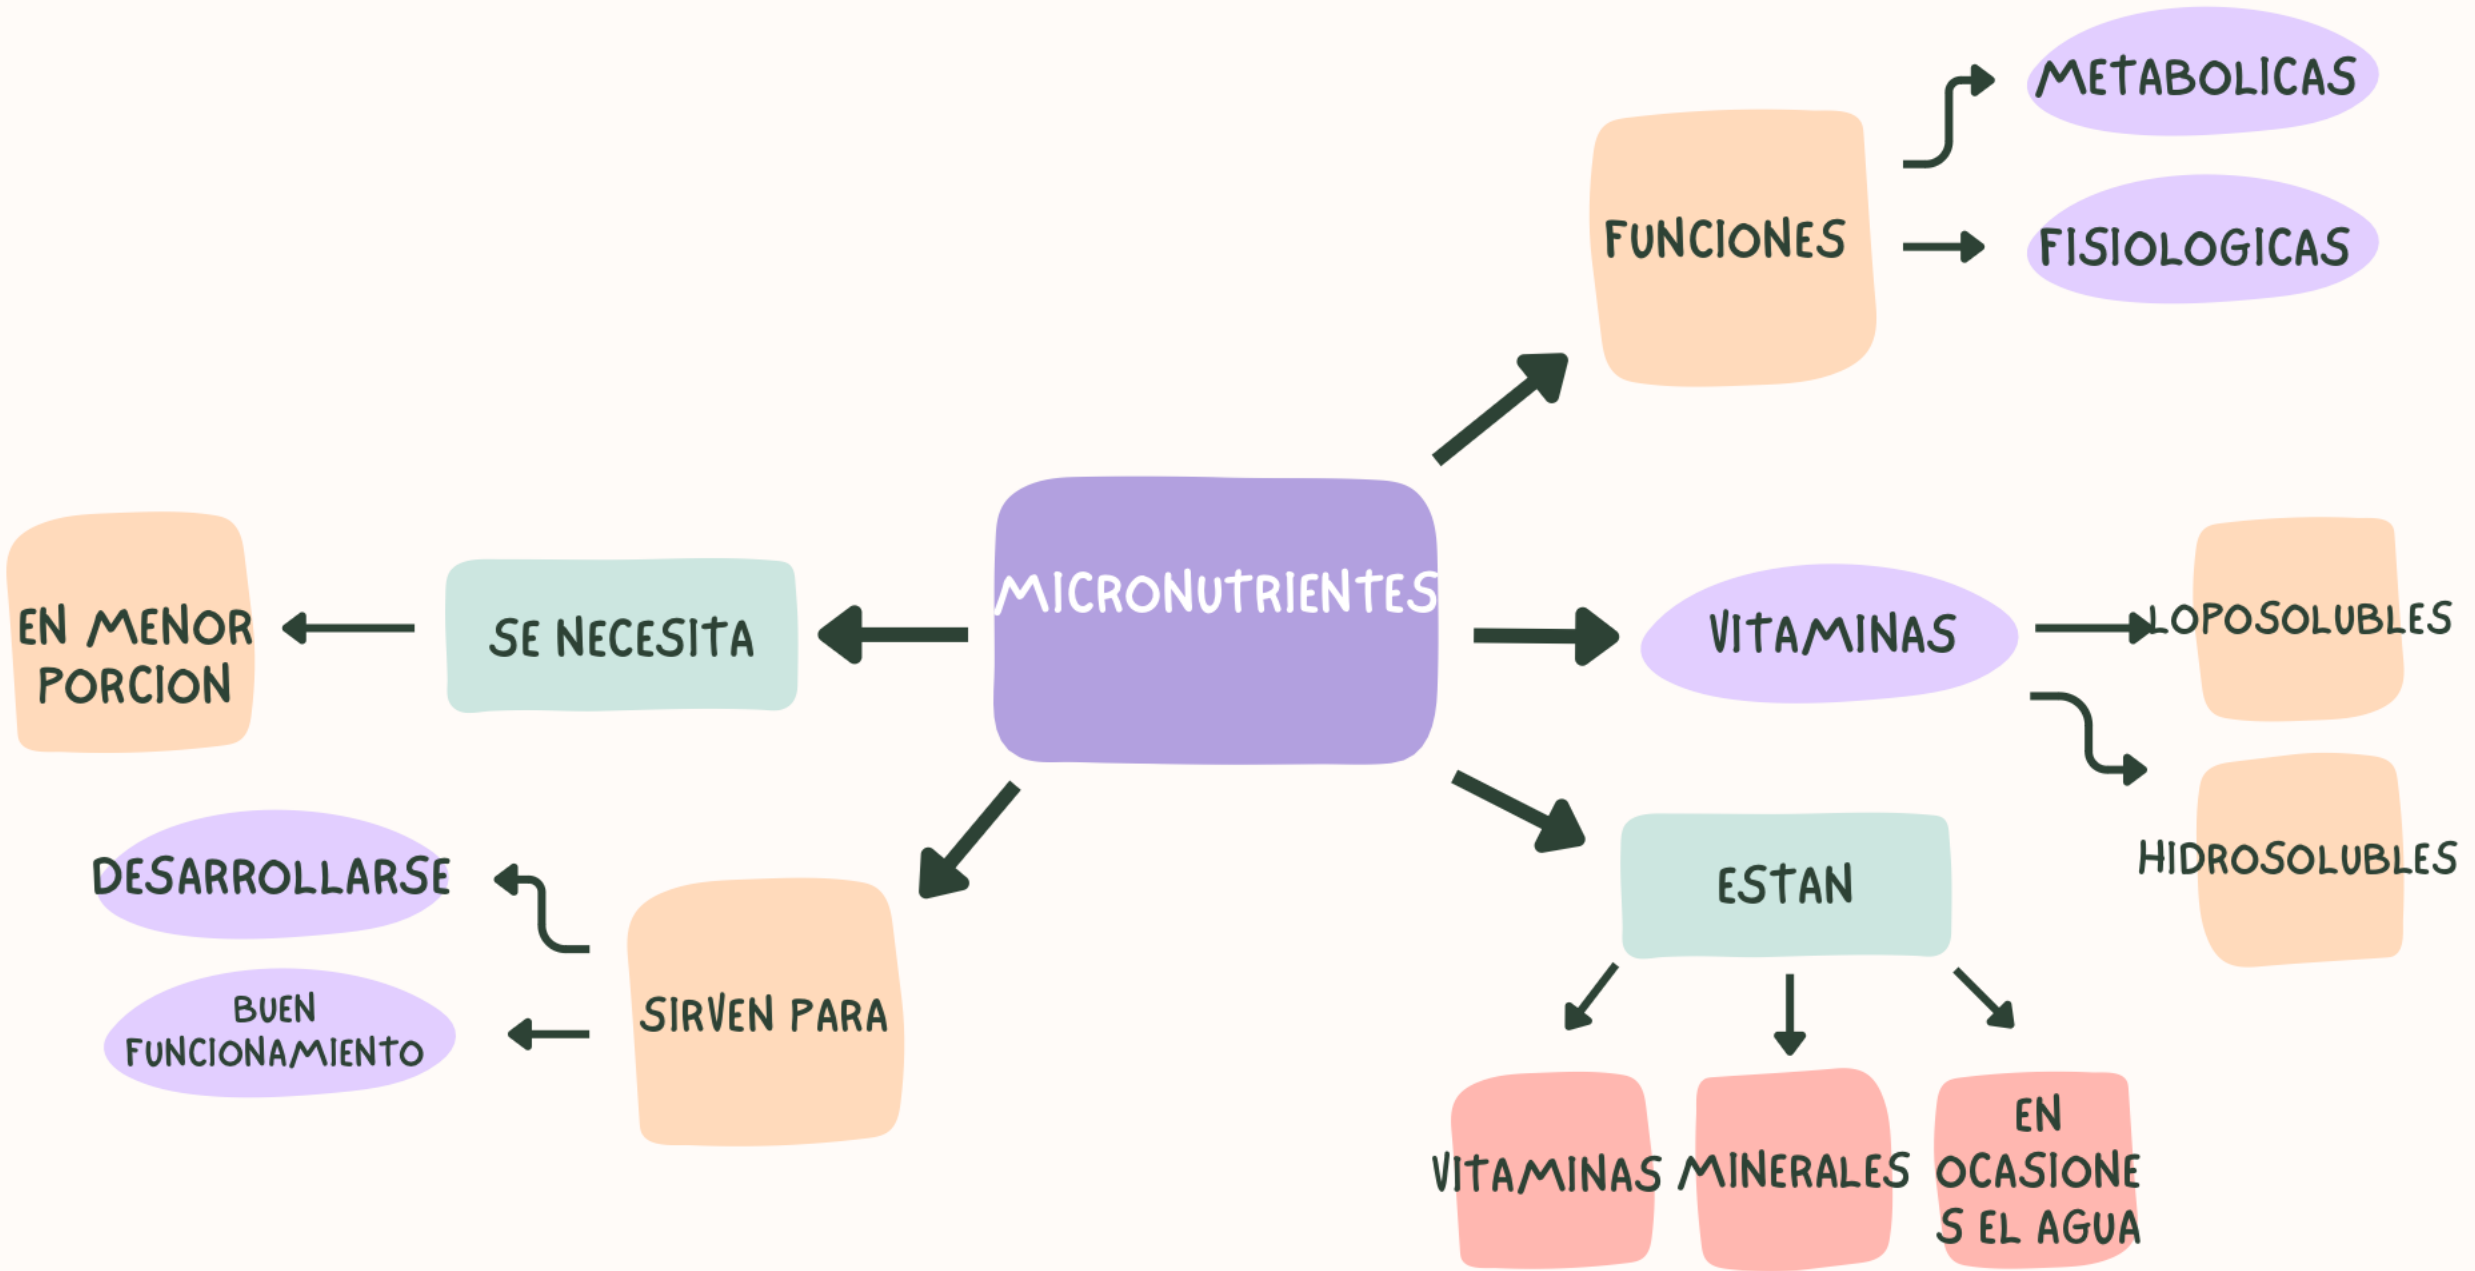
MICRONUTRIENTES

FUNCIONES

METABOLICAS

FISIOLOGICAS

VITAMINAS

LOPOSOLUBLES

HIDROSOLUBLES

ESTAN

VITAMINAS

MINERALES

EN OCASIONES EL AGUA

SE NECESITA

EN MENOR PORCION

SIRVEN PARA

DESARROLLARSE

BUEN FUNCIONAMIENTO